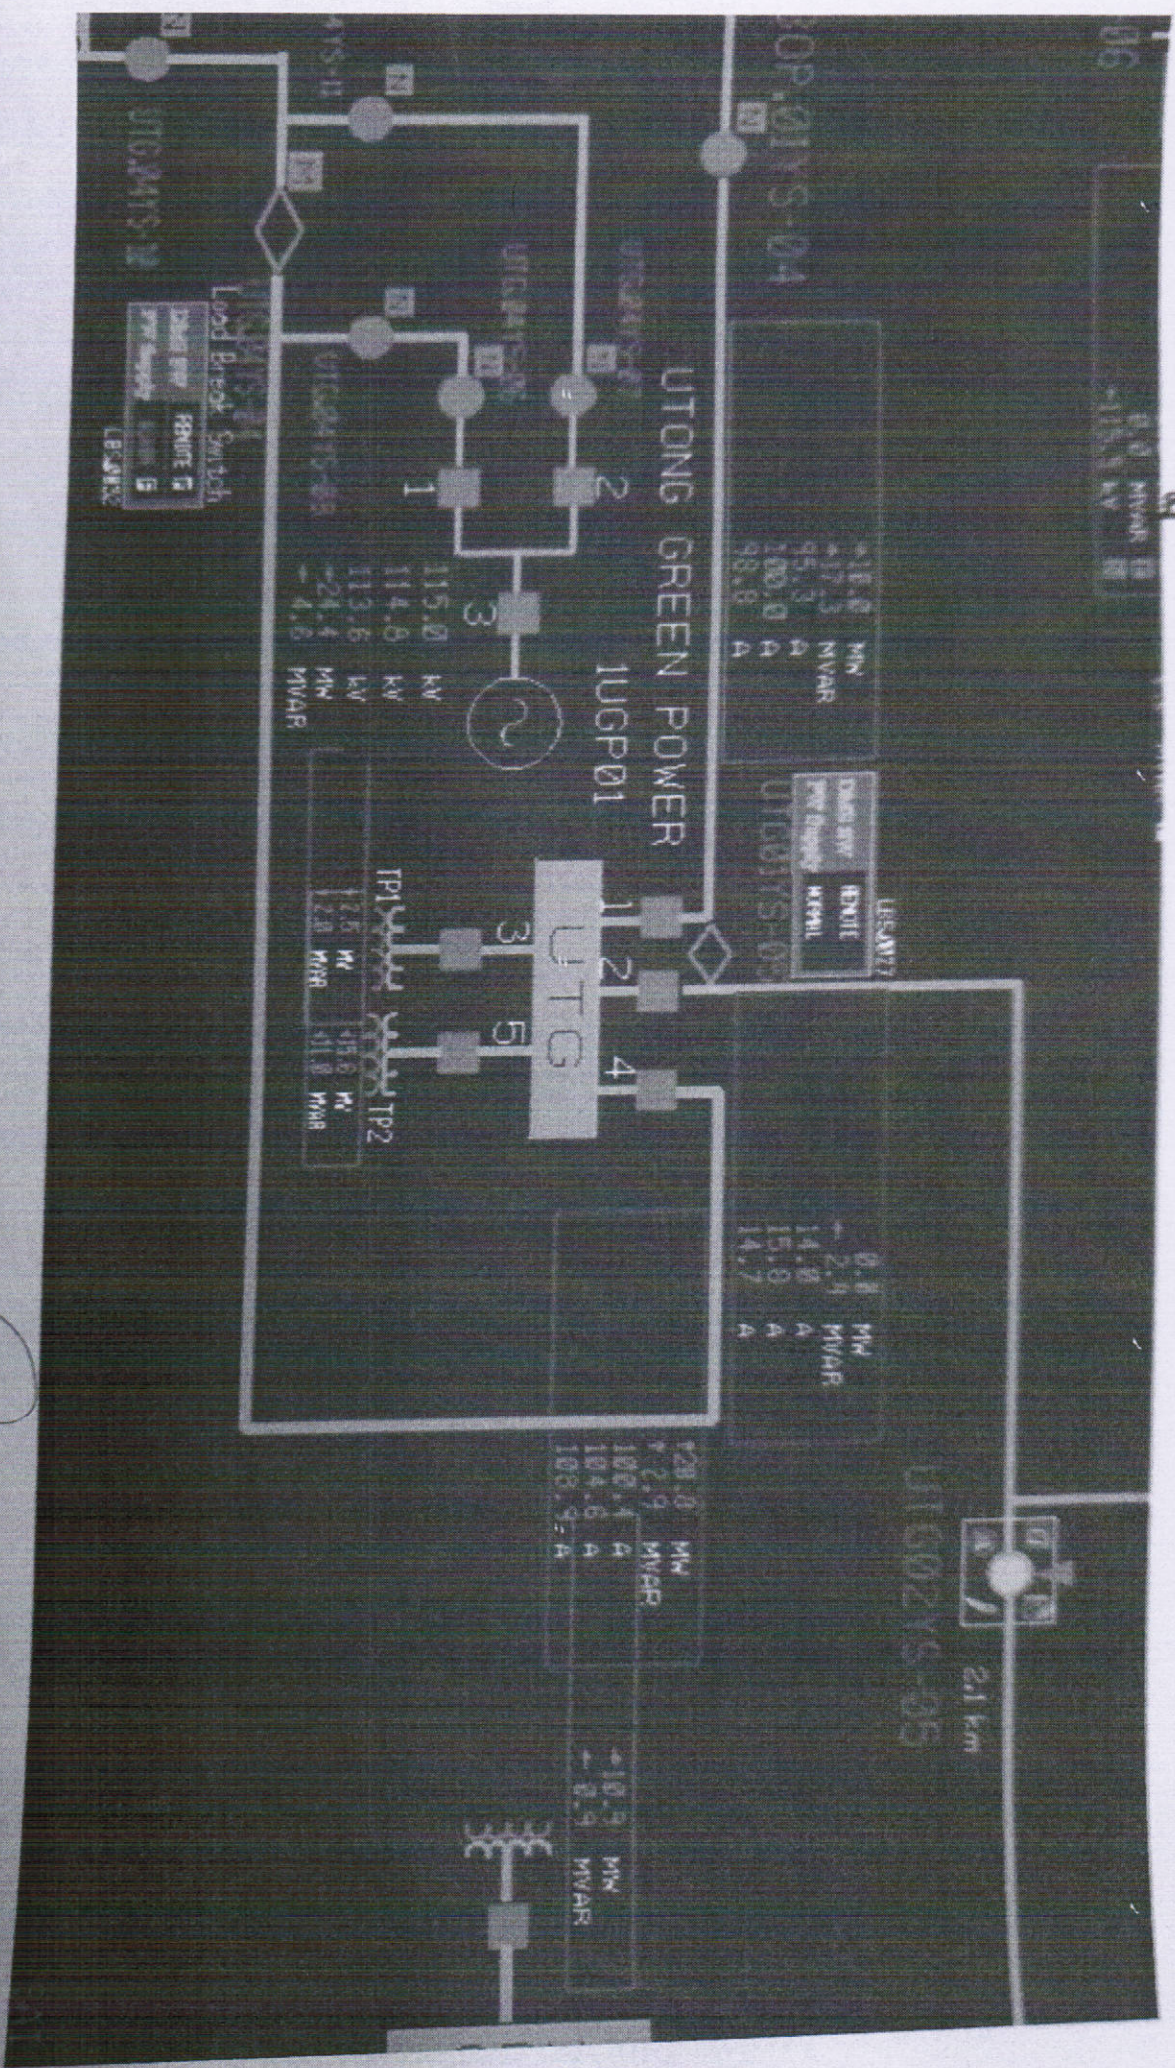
UTONG GREEN POWER
1UGP01

BOP.01YS-04
UTG.A01YS-10
Load Break Switch
REMOTE
LBS.AW02

1
2
3

115.0 kV
114.8 kV
113.6 kV
-24.4 MW
- 4.6 MVAR

+18.0 MW
+17.3 MVAR
95.3 A
100.0 A
98.8 A

UTG01YS-05
REMOTE
NORMAL
LBS.AW77

UTG
1
2
3
4
5

TP1
12.6 MW
1.0 MVAR

TP2
15.6 MW
11.0 MVAR

0.0 MW
- 2.4 MVAR
14.8 A
15.0 A
14.7 A

+20.0 MW
+ 2.9 MVAR
100.4 A
104.6 A
108.9 A

+10.9 MW
+ 0.4 MVAR

UTG02YS-05
2.1 km

0.0 MVAR
-115.0 kV